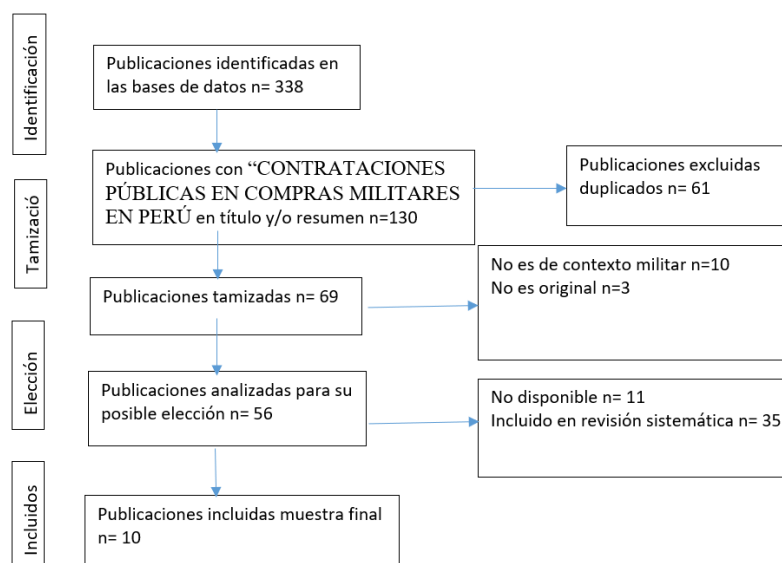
Identificación

Publicaciones identificadas en las bases de datos n= 338

Tamizació

Publicaciones con “CONTRATACIONES PÚBLICAS EN COMPRAS MILITARES EN PERÚ en título y/o resumen n=130

Publicaciones excluidas duplicados n= 61

Publicaciones tamizadas n= 69

No es de contexto militar n=10
No es original n=3

Elección

Publicaciones analizadas para su posible elección n= 56

No disponible n= 11
Incluido en revisión sistemática n= 35

Incluidos

Publicaciones incluidas muestra final n= 10